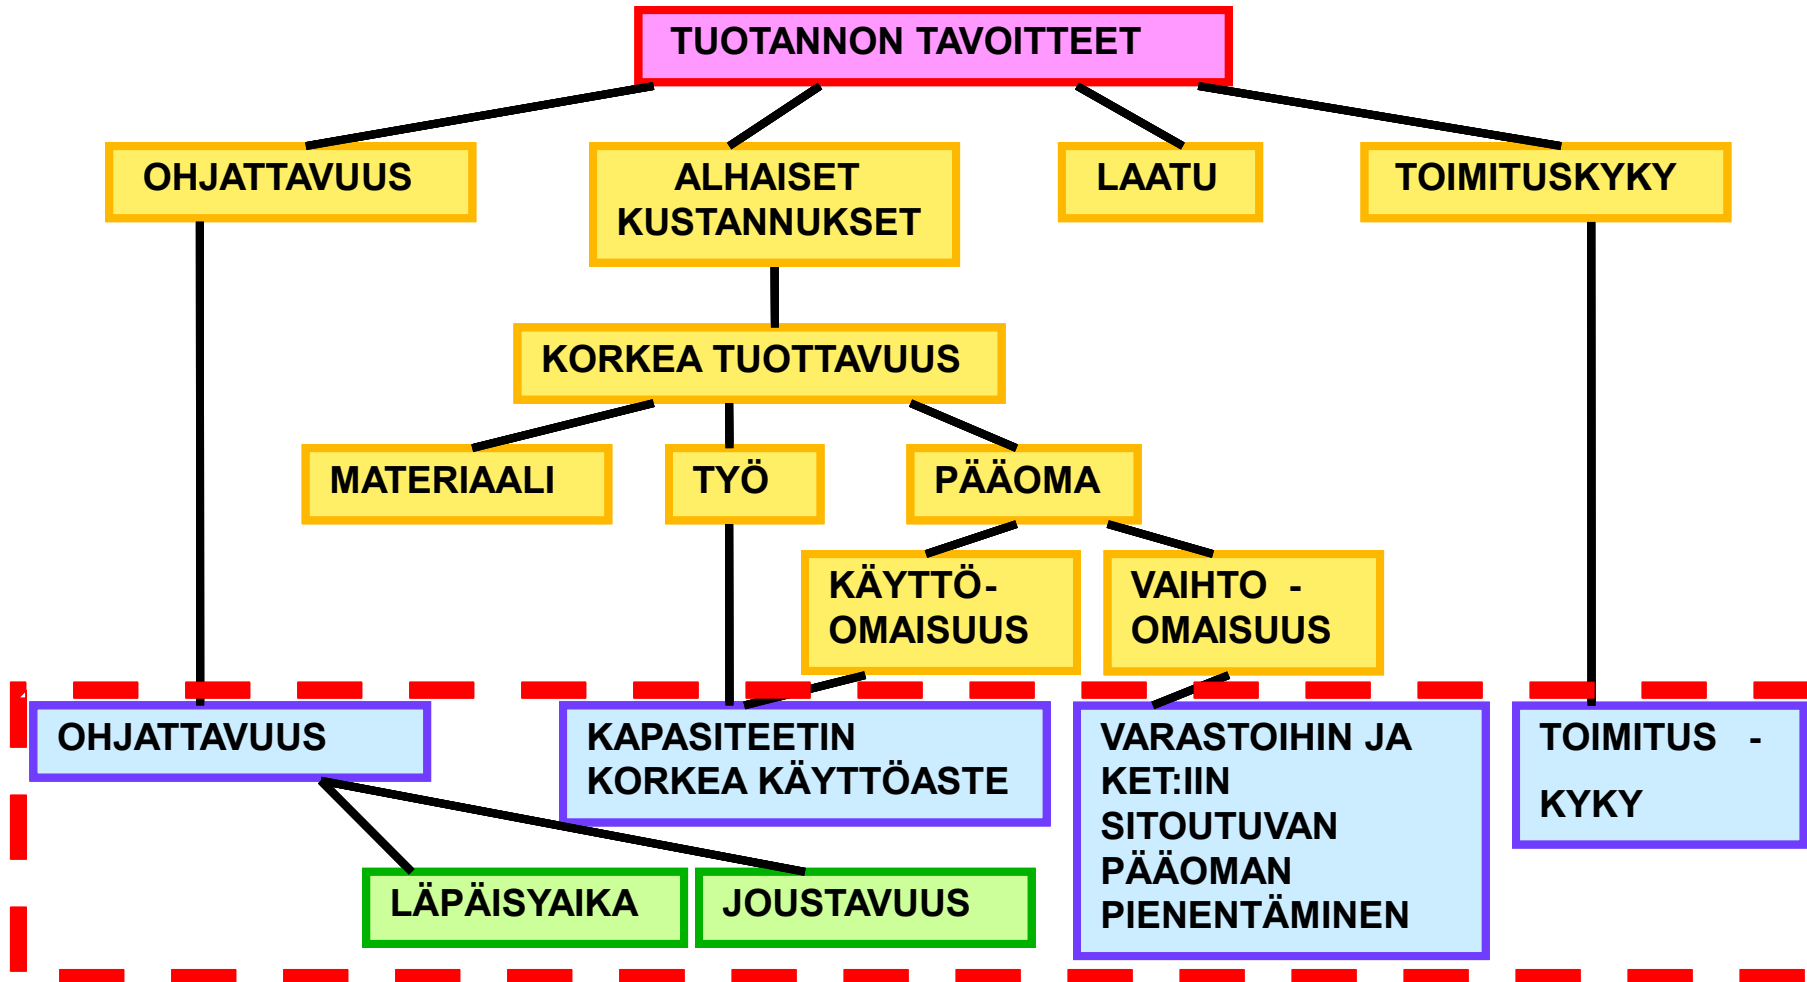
TUOTANNON TAVOITTEET

OHJATTAVUUS

ALHAISET KUSTANNUKSET

LAATU

TOIMITUSKYKY

KORKEA TUOTTAVUUS

MATERIAALI

TYÖ

PÄÄOMA

KÄYTTÖ- OMAISUUS

VAIHTO - OMAISUUS

OHJATTAVUUS

KAPASITEETIN KORKEA KÄYTTÖASTE

VARASTOIHIN JA KET:IIN SITOUTUVAN PÄÄOMAN PIENENTÄMINEN

TOIMITUS - KYKY

LÄPÄISYAIKA

JOUSTAVUUS